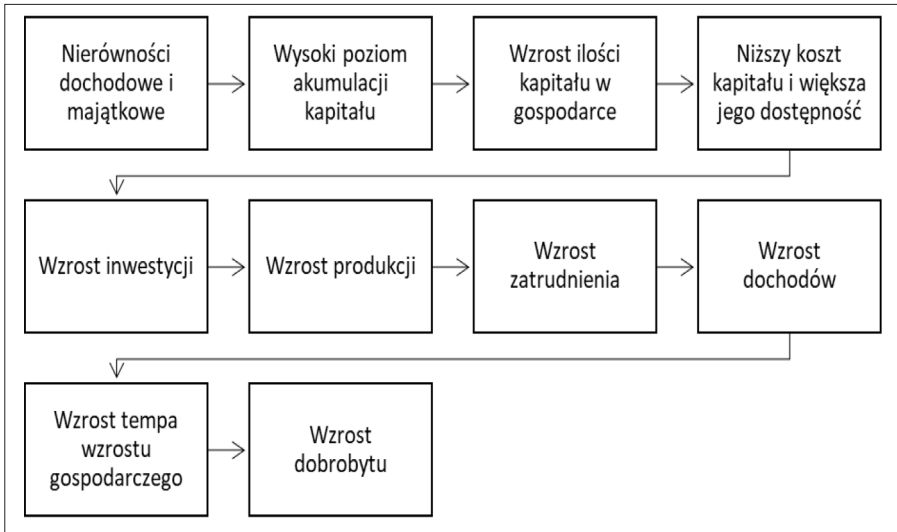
Nierówności dochodowe i majątkowe

Wysoki poziom akumulacji kapitału

Wzrost ilości kapitału w gospodarce

Niższy koszt kapitału i większa jego dostępność

Wzrost inwestycji

Wzrost produkcji

Wzrost zatrudnienia

Wzrost dochodów

Wzrost tempa wzrostu gospodarczego

Wzrost dobrobytu